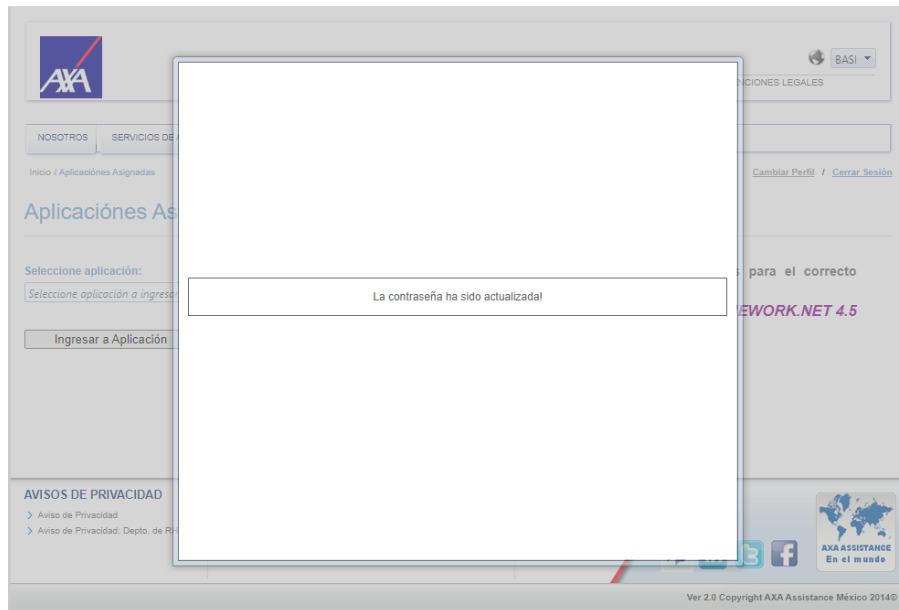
AXA

BASI

NCIONES LEGALES

NOSOTROS

SERVICIOS DE

Inicio / Aplicaciónes Asignadas

Cambiar Perfil / Cerrar Sesión

Aplicaciónes As

Seleccione aplicación:

Seleccione aplicación a ingresar

s para el correcto

EWORK.NET 4.5

Ingresar a Aplicación

La contraseña ha sido actualizada!

AVISOS DE PRIVACIDAD

Aviso de Privacidad

Aviso de Privacidad: Depto. de RH

AXA ASSISTANCE
En el mundo

Ver 2.0 Copyright AXA Assistance México 2014©